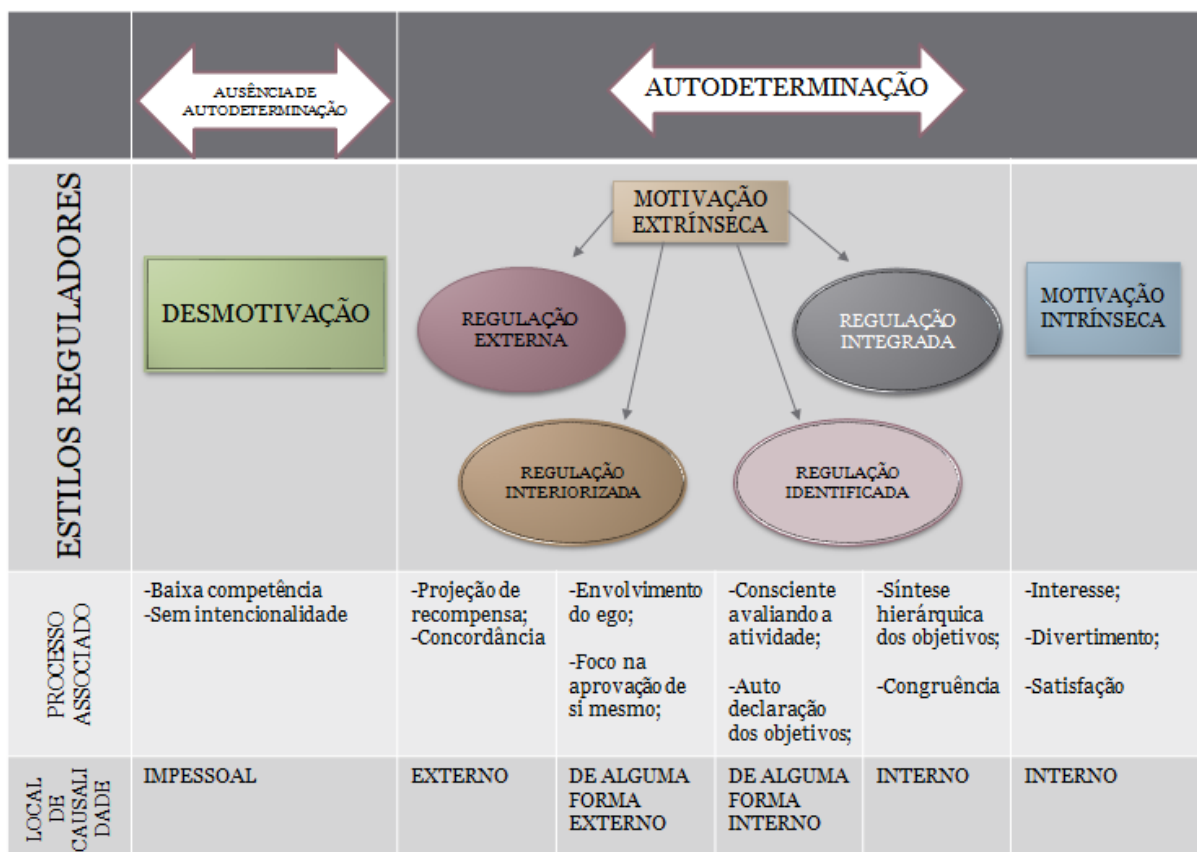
AUSÊNCIA DE AUTODETERMINAÇÃO

AUTODETERMINAÇÃO

ESTILOS REGULADORES

DESMOTIVAÇÃO

MOTIVAÇÃO EXTRÍNSECA

REGULAÇÃO EXTERNA

REGULAÇÃO INTEGRADA

REGULAÇÃO INTERIORIZADA

REGULAÇÃO IDENTIFICADA

MOTIVAÇÃO INTRÍNSECA

| PROCESSO ASSOCIADO | -Baixa competência<br>-Sem intencionalidade | -Projeção de recompensa;<br>-Concordância | -Envolvimento do ego;<br>-Foco na aprovação de si mesmo; | -Consciente avaliando a atividade;<br>-Auto declaração dos objetivos; | -Síntese hierárquica dos objetivos;<br>-Congruência | -Interesse;<br>-Divertimento;<br>-Satisfação |
|---|---|---|---|---|---|---|
| LOCAL DE CAUSALIDADE | IMPESSOAL | EXTERNO | DE ALGUMA FORMA EXTERNO | DE ALGUMA FORMA INTERNO | INTERNO | INTERNO |